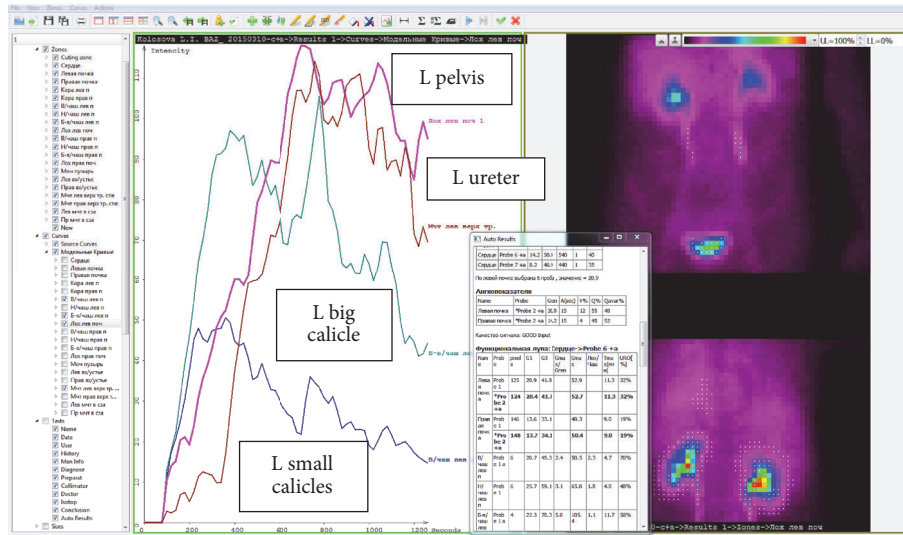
File View Zones Curves Actions

Kolosova L.I. БАЗ_20150310-с+а->Results 1->Curves->Модельные Кривые->Лох лев поч

Intencity

L pelvis

L ureter

L big calicle

L small calicles

Лох лев поч 1

Мчт лев верх тр.

Б-з/чаш лев

В/чаш лев

0 200 400 600 800 1000 1200 Seconds

1
Zones
Cutting zone
Сердце
Левая почка
Правя почка
Кора лев п
Кора прав п
В/чаш лев п
Н/чаш лев п
Б-з/чаш лев п
Лох лев поч
В/чаш прав п
Н/чаш прав п
Б-з/чаш прав п
Лох прав поч
Моч пузырь
Лев ю/устье
Прав ю/устье
Мчт лев верх тр. спе
Мчт прав верх тр. спе
Лев мчт в сзз
Пр мчт в сзз
Now
Curves
Source Curves
Модельные Кривые
Сердце
Левая почка
Правя почка
Кора лев п
Кора прав п
В/чаш лев п
Н/чаш лев п
Б-з/чаш лев п
Лох лев поч
В/чаш прав п
Б-з/чаш прав п
Лох прав поч
Моч пузырь
Лев ю/устье
Прав ю/устье
Мчт лев верх тр.
Мчт прав верх тр.
Лев мчт в сзз
Пр мчт в сзз
Texts
Name
Data
Visit
History
Main Info
Diagnose
Preparat
Collimator
Doctor
Isotop
Conclusion
Auto Results
Sizes

UL=100% LL=0%

Auto Results

Сердце | Probe 6 +a | 14.2 | 38.3 | 540 | 1 | 40
Сердце | Probe 7 +a | 8.2 | 40.1 | 440 | 1 | 55

По левой почке выбрана 6 проба, значение = 20.3

Ангиопоказатели

| Name | Probe | Gcн | A(sec) | Y% | Q% | Qaвar% |
|---|---|---|---|---|---|---|
| Левая почка | *Probe 2 +a | 26.9 | 15 | 12 | 55 | 48 |
| Правая почка | *Probe 2 +a | 14.2 | 15 | 4 | 48 | 52 |

Качество сигнала: GOOD Input

функциональная луна: Сердце->Probe 6 +a

| Name | Probe | pixel S | G1 | G3 | Gmax/Gmin | Лох/Чаш | Tmax(m) | URO[%] |
|---|---|---|---|---|---|---|---|---|
| Левая почка | Probe 1 | 125 | 20.9 | 41.9 | | 52.9 | | 11.3 | 32% |
| | *Probe 2 +a | 124 | 20.4 | 41.7 | | 52.7 | | 11.3 | 32% |
| Правая почка | Probe 1 | 146 | 13.6 | 33.1 | | 48.3 | | 9.0 | 19% |
| | *Probe 2 +a | 148 | 13.7 | 34.1 | | 50.4 | | 9.0 | 19% |
| В/чаш лев п | Probe 1 | 6 | 20.7 | 45.3 | 2.4 | 50.5 | 2.3 | 4.7 | 70% |
| Н/чаш лев п | Probe 1 | 6 | 25.7 | 59.1 | 3.1 | 65.8 | 1.8 | 4.0 | 48% |
| Б-з/чаш лев п | Probe 1 | 4 | 22.3 | 70.5 | 5.0 | 105.4 | 1.1 | 11.7 | 38% |

0-с+а->Results 1->Zones->Лох лев поч